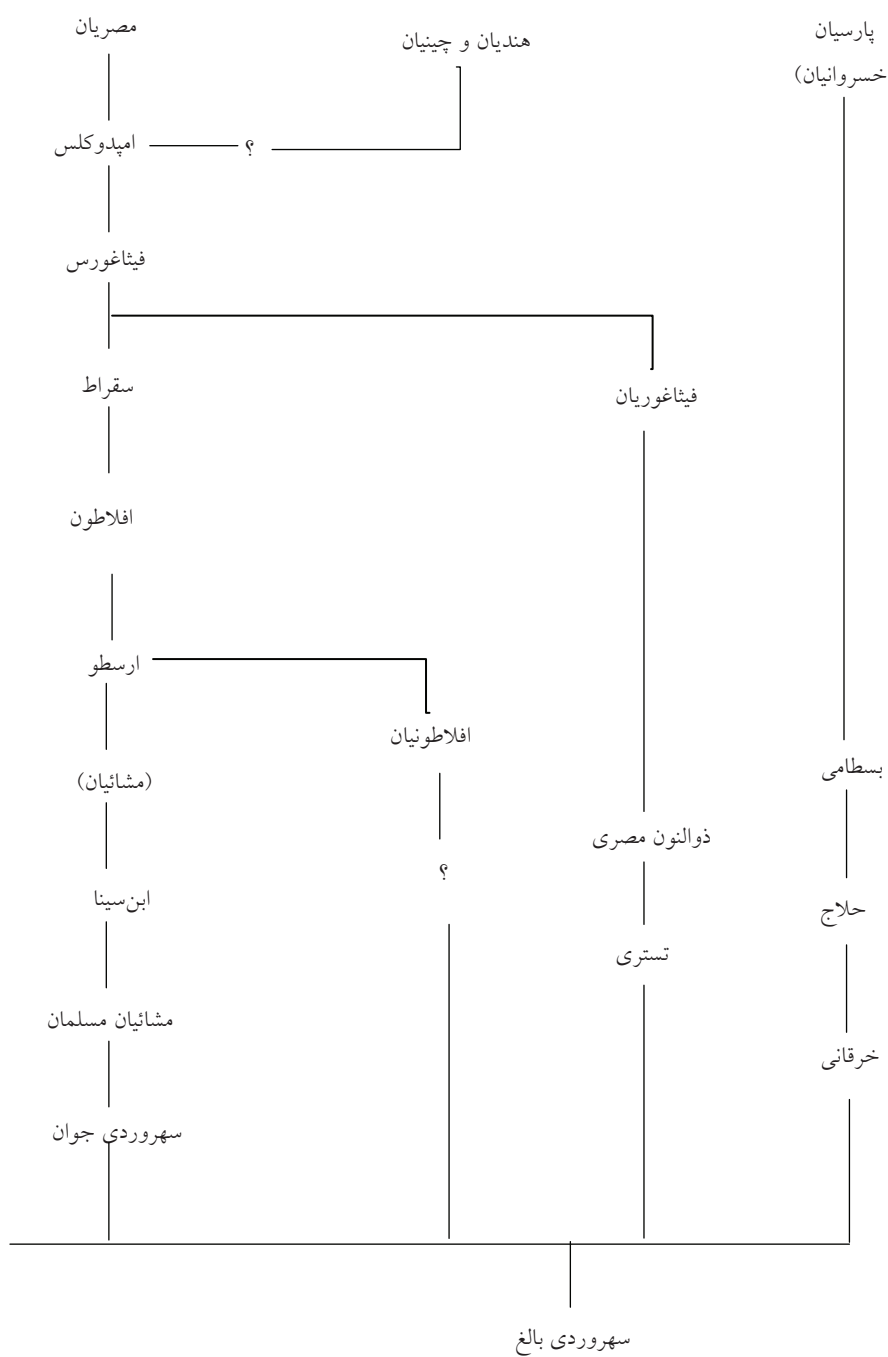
پارسیان
خسروانیان)

هندیان و چینیان

مصریان

؟

امپدوکلس

فیثاغورس

فیثاغوریان

سقراط

افلاطون

ارسطو

افلاطونیان

(مشائیان)

بسطامی

ذوالنون مصری

؟

ابن‌سینا

حلاج

تستری

مشائیان مسلمان

خرقانی

سهروردی جوان

سهروردی بالغ